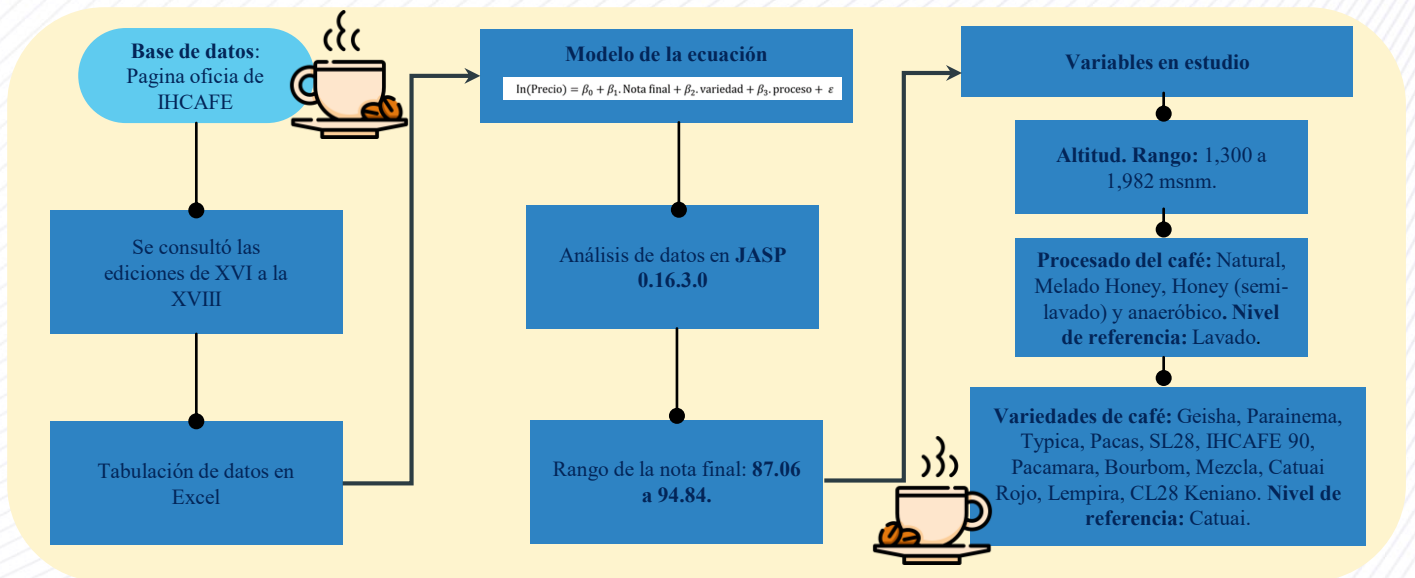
**Base de datos**: Pagina oficia de IHCAFE

Se consultó las ediciones de XVI a la XVIII

Tabulación de datos en Excel

**Modelo de la ecuación**

$\ln(\text{Precio}) = \beta_0 + \beta_1.\text{Nota final} + \beta_2.\text{variedad} + \beta_3.\text{proceso} + \varepsilon$

Análisis de datos en **JASP 0.16.3.0**

Rango de la nota final: **87.06 a 94.84.**

**Variables en estudio**

**Altitud. Rango:** 1,300 a 1,982 msnm.

**Procesado del café:** Natural, Melado Honey, Honey (semi-lavado) y anaeróbico. **Nivel de referencia:** Lavado.

**Variedades de café:** Geisha, Parainema, Typica, Pacas, SL28, IHCAFE 90, Pacamara, Bourbom, Mezcla, Catuai Rojo, Lempira, CL28 Keniano. **Nivel de referencia:** Catuai.